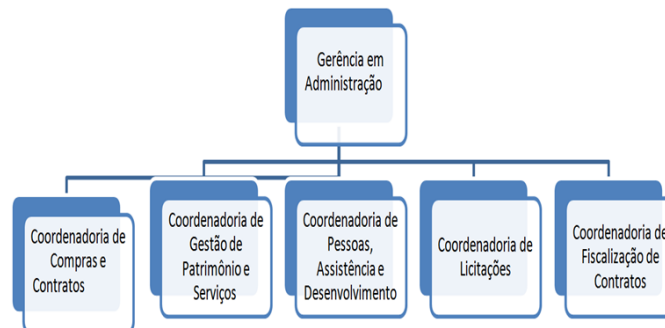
Gerência em Administração

Coordenadoria de Compras e Contratos

Coordenadoria de Gestão de Patrimônio e Serviços

Coordenadoria de Pessoas, Assistência e Desenvolvimento

Coordenadoria de Licitações

Coordenadoria de Fiscalização de Contratos